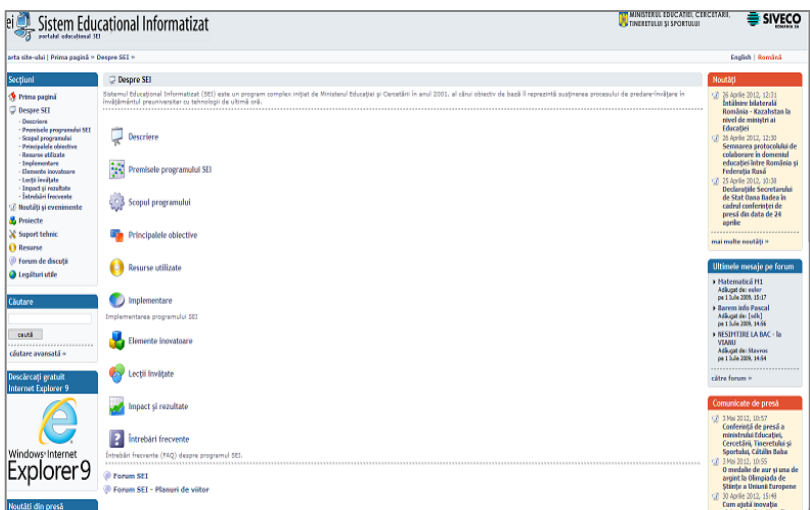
ei Sistem Educational Informatizat
portalul educaţional SEI

MINISTERUL EDUCAŢIEI, CERCETĂRII, TINERETULUI ŞI SPORTULUI

SIVECO ROMANIA SA

arta site-ului | Prima pagină » Despre SEI »

English | Română

Secţiuni
Prima pagină
Despre SEI
- Descriere
- Premisele programului SEI
- Scopul programului
- Principalele obiective
- Resurse utilizate
- Implementare
- Elemente inovatoare
- Lecţii învăţate
- Impact şi rezultate
- Întrebări frecvente
Noutăţi şi evenimente
Proiecte
Suport tehnic
Resurse
Forum de discuţii
Legături utile

Căutare
caută
căutare avansată »

Descărcaţi gratuit Internet Explorer 9
Windows Internet Explorer 9

Noutăţi din presă

Despre SEI

Sistemul Educaţional Informatizat (SEI) este un program complex iniţiat de Ministerul Educaţiei şi Cercetării în anul 2001, al cărui obiectiv de bază îl reprezintă susţinerea procesului de predare-învăţare în învăţământul preuniversitar cu tehnologii de ultimă oră.

Descriere

Premisele programului SEI

Scopul programului

Principalele obiective

Resurse utilizate

Implementare
Implementarea programului SEI

Elemente inovatoare

Lecţii învăţate

Impact şi rezultate

Întrebări frecvente
Întrebări frecvente (FAQ) despre programul SEI.

Forum SEI
Forum SEI - Planuri de viitor

Noutăţi
26 Aprilie 2012, 12:31
Întâlnire bilaterală România - Kazahstan la nivel de miniştri ai Educaţiei
26 Aprilie 2012, 12:30
Semnarea protocolului de colaborare în domeniul educaţiei între România şi Federaţia Rusă
25 Aprilie 2012, 10:38
Declaraţiile Secretarului de Stat Oana Badea în cadrul conferinţei de presă din data de 24 aprilie
mai multe noutăţi »

Ultimele mesaje pe forum
Matematică M1
Adăugat de: eulor
pe 1 Iulie 2009, 15:17
Barem info Pascal
Adăugat de: [silk]
pe 1 Iulie 2009, 14:56
NESIMŢIRE LA BAC - la VIANU
Adăugat de: Mavros
pe 1 Iulie 2009, 14:54
către forum »

Comunicate de presă
3 Mai 2012, 10:57
Conferinţă de presă a ministrului Educaţiei, Cercetării, Tineretului şi Sportului, Cătălin Baba
3 Mai 2012, 10:55
O medalie de aur şi una de argint la Olimpiada de Ştiinţe a Uniunii Europene
30 Aprilie 2012, 15:48
Cum ajută inovaţia